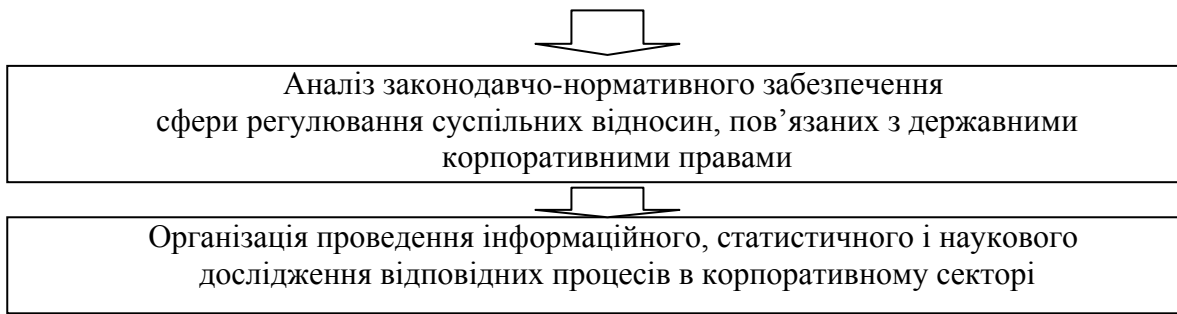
Аналіз законодавчо-нормативного забезпечення сфери регулювання суспільних відносин, пов’язаних з державними корпоративними правами

Організація проведення інформаційного, статистичного і наукового дослідження відповідних процесів в корпоративному секторі